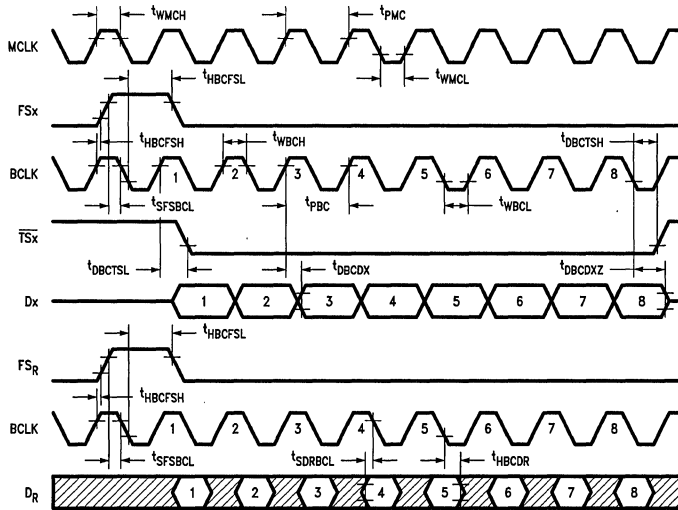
$t_{WMCH}$

$t_{PMC}$

MCLK

$t_{HBCFSL}$

$t_{WMCL}$

FSx

$t_{HBCFSH}$

$t_{WBCH}$

$t_{DBCTSH}$

BCLK

1 2 3 4 5 6 7 8

$t_{SFSBCL}$

$t_{PBC}$

$t_{WBCL}$

$\overline{TSx}$

$t_{DBCTSL}$

$t_{DBCDX}$

$t_{DBCDXZ}$

Dx

1 2 3 4 5 6 7 8

$t_{HBCFSL}$

$FS_R$

$t_{HBCFSH}$

BCLK

1 2 3 4 5 6 7 8

$t_{SFSBCL}$

$t_{SDRBCL}$

$t_{HBCDR}$

$D_R$

1 2 3 4 5 6 7 8